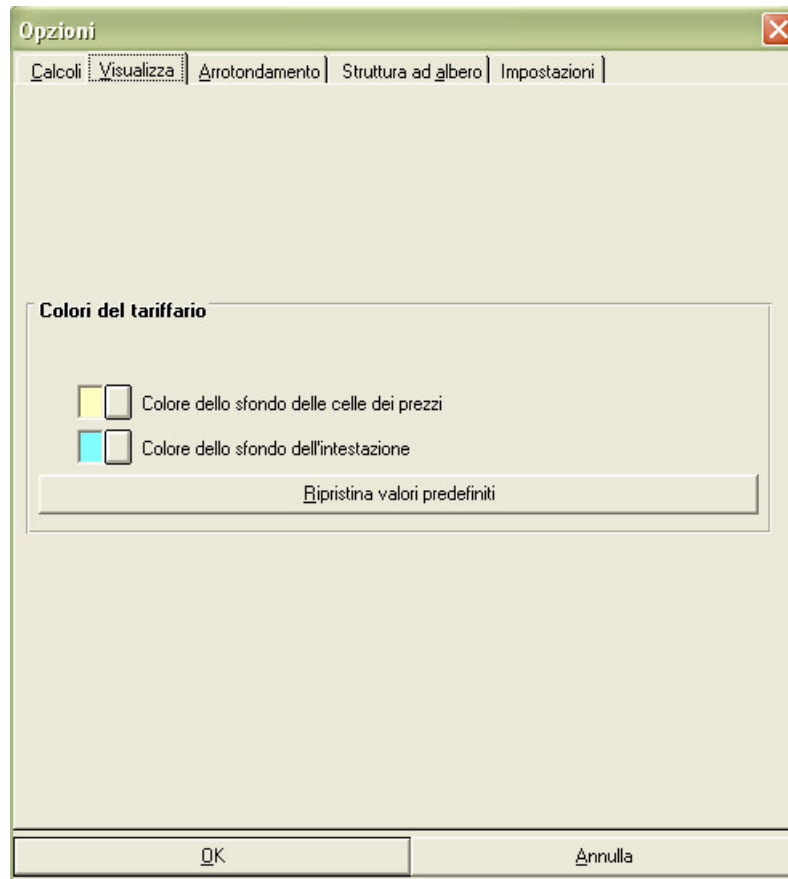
Opzioni

Calcoli | Visualizza | Arrotondamento | Struttura ad albero | Impostazioni

Colori del tariffario

Colore dello sfondo delle celle dei prezzi

Colore dello sfondo dell'intestazione

Ripristina valori predefiniti

OK

Annulla